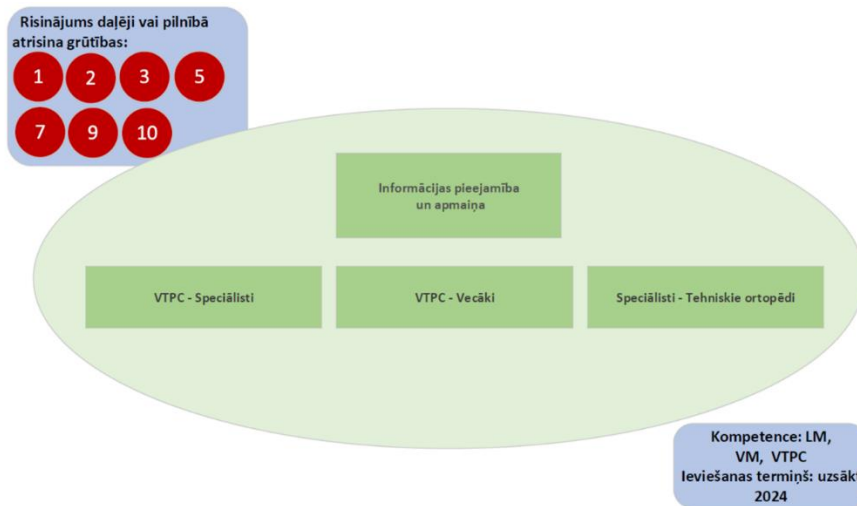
Risinājums daļēji vai pilnībā atrisina grūtības:

1
2
3
5
7
9
10

Informācijas pieejamība un apmaiņa

VTPC - Speciālisti

VTPC - Vecāki

Speciālisti - Tehniskie ortopēdi

Kompetence: LM, VM, VTPC
Ieviešanas termiņš: uzsākt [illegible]
2024